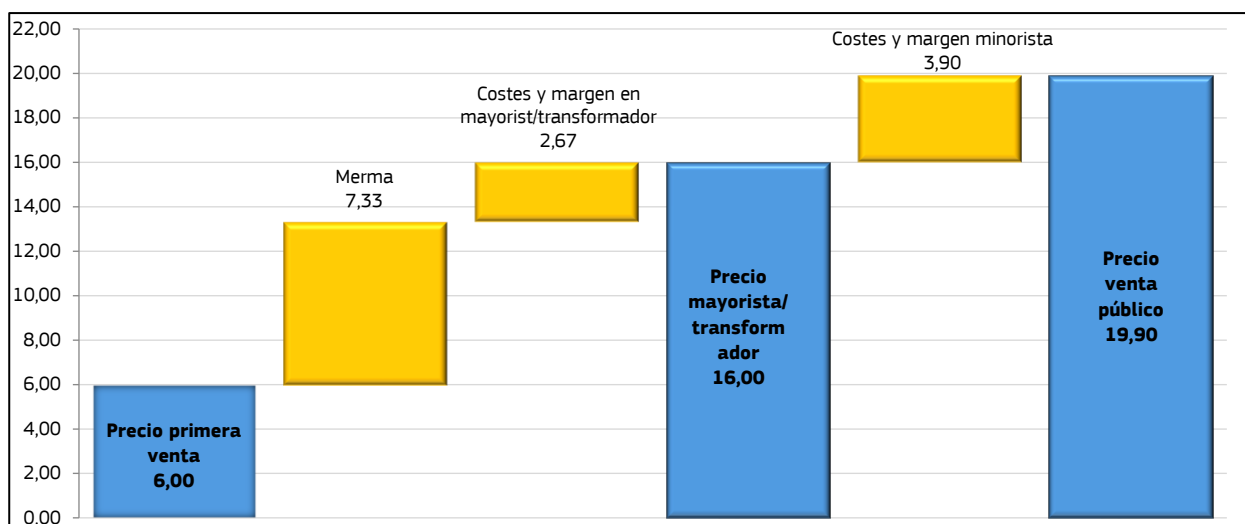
22,00
20,00
18,00
16,00
14,00
12,00
10,00
8,00
6,00
4,00
2,00
0,00

Precio primera venta
6,00

Merma
7,33

Costes y margen en mayorist/transformador
2,67

Precio mayorista/ transform ador
16,00

Costes y margen minorista
3,90

Precio venta público
19,90